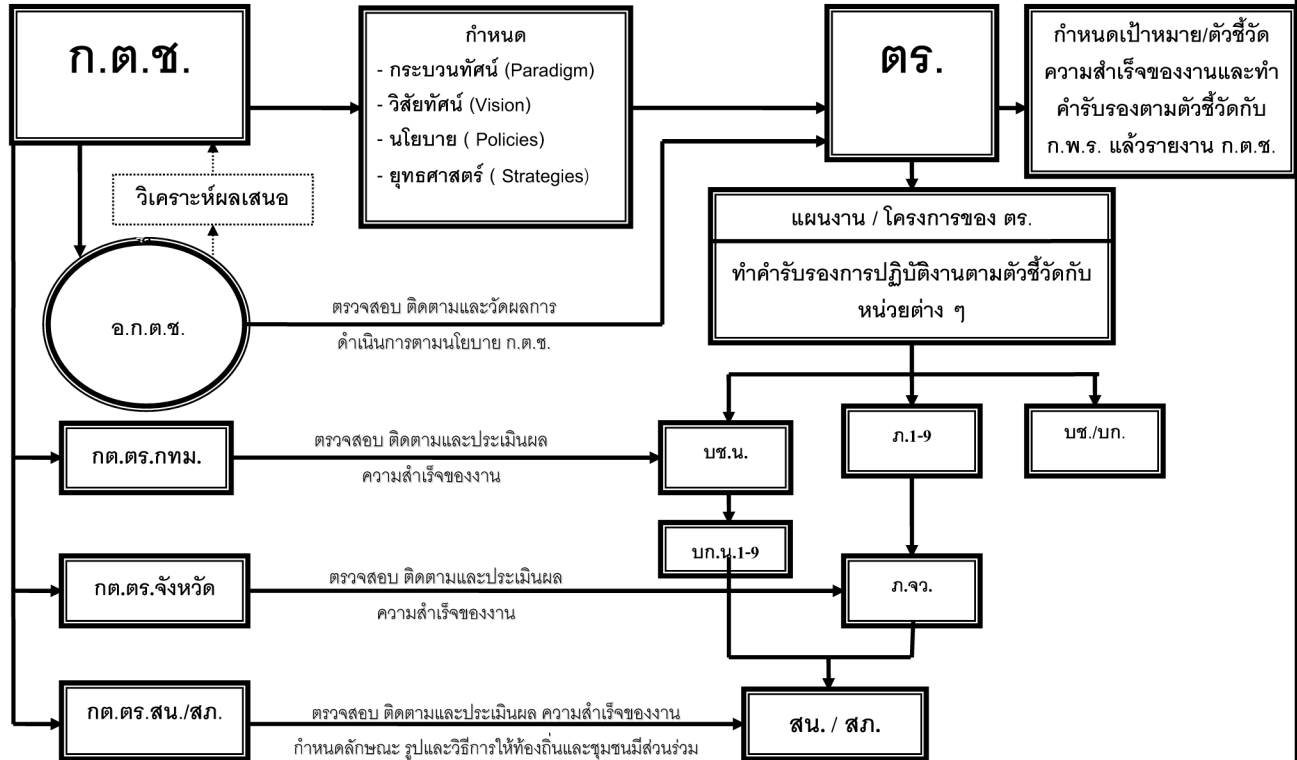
ก.ต.ช.

กำหนด
- กระบวนทัศน์ (Paradigm)
- วิสัยทัศน์ (Vision)
- นโยบาย ( Policies)
- ยุทธศาสตร์ ( Strategies)

ตร.

กำหนดเป้าหมาย/ตัวชี้วัดความสำเร็จของงานและทำคำรับรองตามตัวชี้วัดกับ ก.พ.ร. แล้วรายงาน ก.ต.ช.

วิเคราะห์ผลเสนอ

แผนงาน / โครงการของ ตร.

ทำคำรับรองการปฏิบัติงานตามตัวชี้วัดกับหน่วยต่าง ๆ

อ.ก.ต.ช.

ตรวจสอบ ติดตามและวัดผลการดำเนินการตามนโยบาย ก.ต.ช.

กต.ตร.กทม.

ตรวจสอบ ติดตามและประเมินผลความสำเร็จของงาน

บช.น.

ภ.1-9

บช./บก.

บก.น.1-9

กต.ตร.จังหวัด

ตรวจสอบ ติดตามและประเมินผลความสำเร็จของงาน

ภ.จว.

กต.ตร.สน./สภ.

ตรวจสอบ ติดตามและประเมินผล ความสำเร็จของงาน
กำหนดลักษณะ รูปและวิธีการให้ท้องถิ่นและชุมชนมีส่วนร่วม

สน. / สภ.